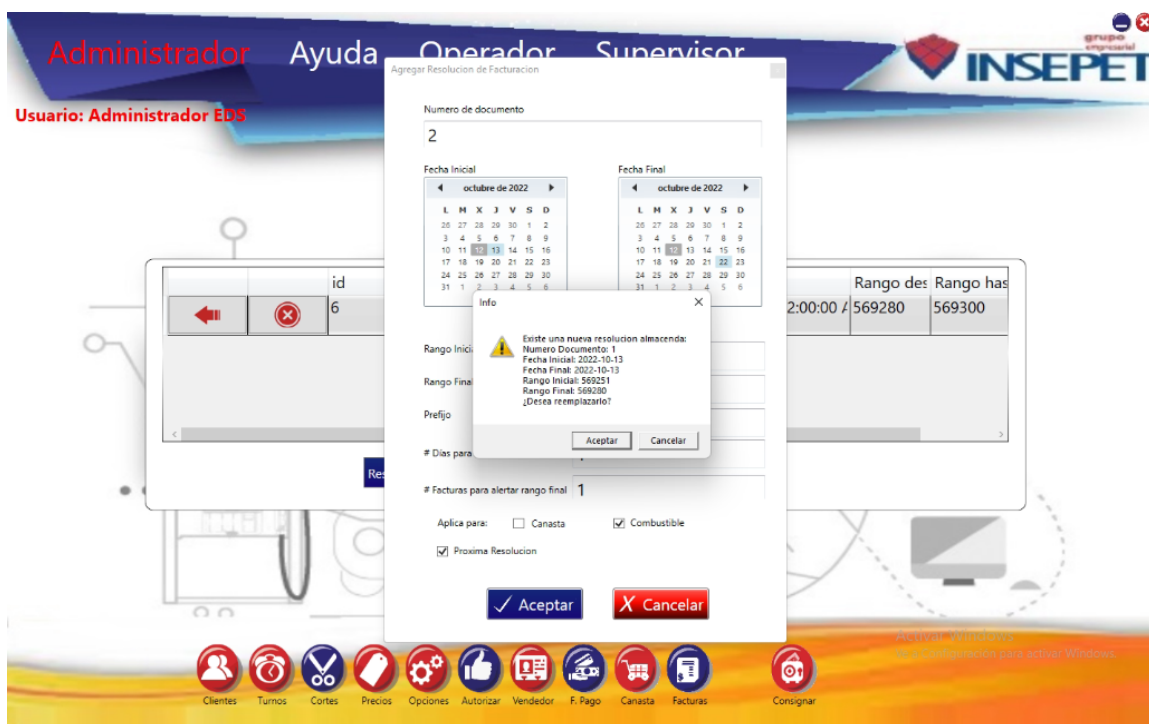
Administrador Ayuda Operador Supervisor

grupo empresarial INSEPET

Usuario: Administrador EDS

Agregar Resolucion de Facturacion

Numero de documento

2

Fecha Inicial

◄ octubre de 2022 ►

| L | M | X | J | V | S | D |
|---|---|---|---|---|---|---|
| 26 | 27 | 28 | 29 | 30 | 1 | 2 |
| 3 | 4 | 5 | 6 | 7 | 8 | 9 |
| 10 | 11 | 12 | 13 | 14 | 15 | 16 |
| 17 | 18 | 19 | 20 | 21 | 22 | 23 |
| 24 | 25 | 26 | 27 | 28 | 29 | 30 |
| 31 | 1 | 2 | 3 | 4 | 5 | 6 |

Fecha Final

◄ octubre de 2022 ►

| L | M | X | J | V | S | D |
|---|---|---|---|---|---|---|
| 26 | 27 | 28 | 29 | 30 | 1 | 2 |
| 3 | 4 | 5 | 6 | 7 | 8 | 9 |
| 10 | 11 | 12 | 13 | 14 | 15 | 16 |
| 17 | 18 | 19 | 20 | 21 | 22 | 23 |
| 24 | 25 | 26 | 27 | 28 | 29 | 30 |
| 31 | 1 | 2 | 3 | 4 | 5 | 6 |

| | | id | | Rango des | Rango has |
|---|---|---|---|---|---|
| | | 6 | 2:00:00 / | 569280 | 569300 |

Info

Existe una nueva resolucion almacenda:
Numero Documento: 1
Fecha Inicial: 2022-10-13
Fecha Final: 2022-10-13
Rango Inicial: 569251
Rango Final: 569280
¿Desea reemplazarlo?

Aceptar Cancelar

Rango Inicial

Rango Final

Prefijo

# Dias para

Res

# Facturas para alertar rango final 1

Aplica para: Canasta Combustible

Proxima Resolucion

Aceptar Cancelar

Activar Windows
Ve a Configuración para activar Windows.

Clientes Turnos Cortes Precios Opciones Autorizar Vendedor F. Pago Canasta Facturas Consignar